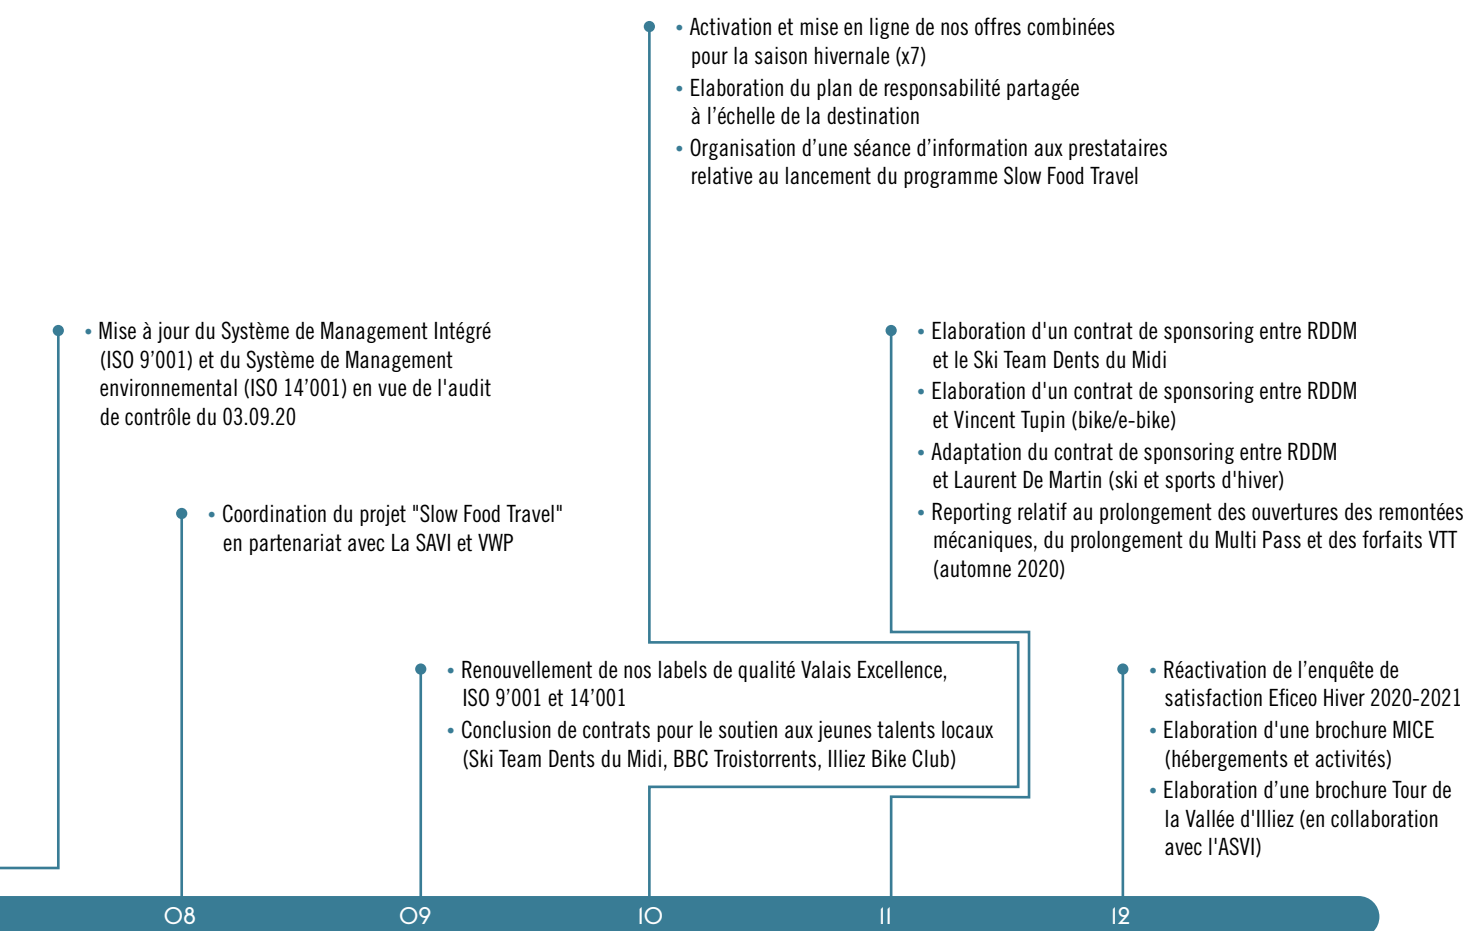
• Activation et mise en ligne de nos offres combinées pour la saison hivernale (x7)
• Elaboration du plan de responsabilité partagée à l'échelle de la destination
• Organisation d'une séance d'information aux prestataires relative au lancement du programme Slow Food Travel

• Mise à jour du Système de Management Intégré (ISO 9'001) et du Système de Management environnemental (ISO 14'001) en vue de l'audit de contrôle du 03.09.20

• Elaboration d'un contrat de sponsoring entre RDDM et le Ski Team Dents du Midi
• Elaboration d'un contrat de sponsoring entre RDDM et Vincent Tupin (bike/e-bike)
• Adaptation du contrat de sponsoring entre RDDM et Laurent De Martin (ski et sports d'hiver)
• Reporting relatif au prolongement des ouvertures des remontées mécaniques, du prolongement du Multi Pass et des forfaits VTT (automne 2020)

• Coordination du projet "Slow Food Travel" en partenariat avec La SAVI et VWP

• Renouvellement de nos labels de qualité Valais Excellence, ISO 9'001 et 14'001
• Conclusion de contrats pour le soutien aux jeunes talents locaux (Ski Team Dents du Midi, BBC Troistorrents, Illiez Bike Club)

• Réactivation de l'enquête de satisfaction Eficeo Hiver 2020-2021
• Elaboration d'une brochure MICE (hébergements et activités)
• Elaboration d'une brochure Tour de la Vallée d'Illiez (en collaboration avec l'ASVI)

08 09 10 11 12